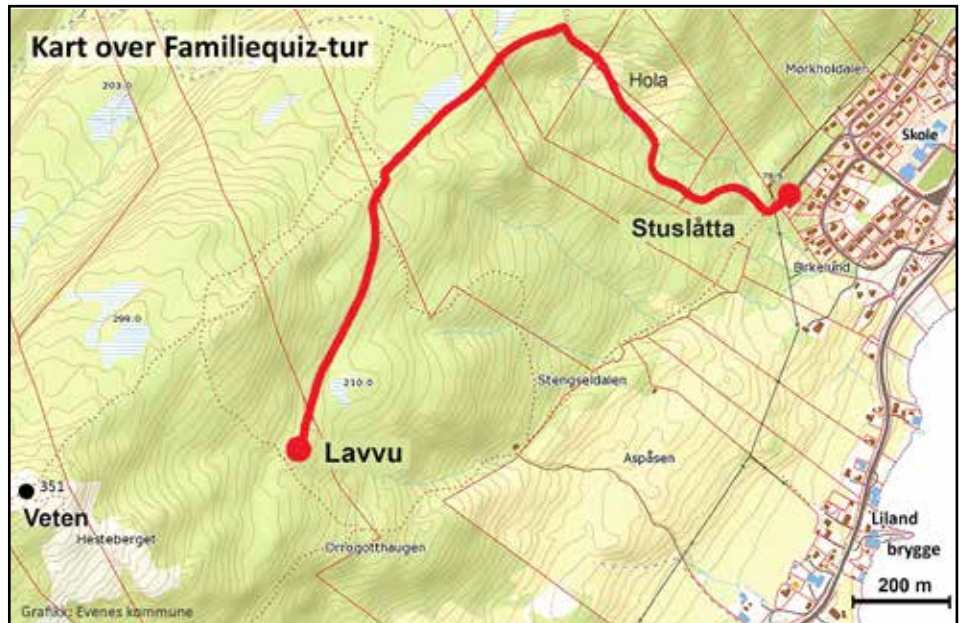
Kart over Familiequiz-tur

203.0

Hola

Mørkholdalen

Skole

79.5

Stuslåtta

Birkelund

299.0

210.0

Stengseldalen

Aspåsen

Lavvu

351

Veten

Hesteberget

Orrogotthaugen

Liland brygge

200 m

Grafikk: Evenes kommune